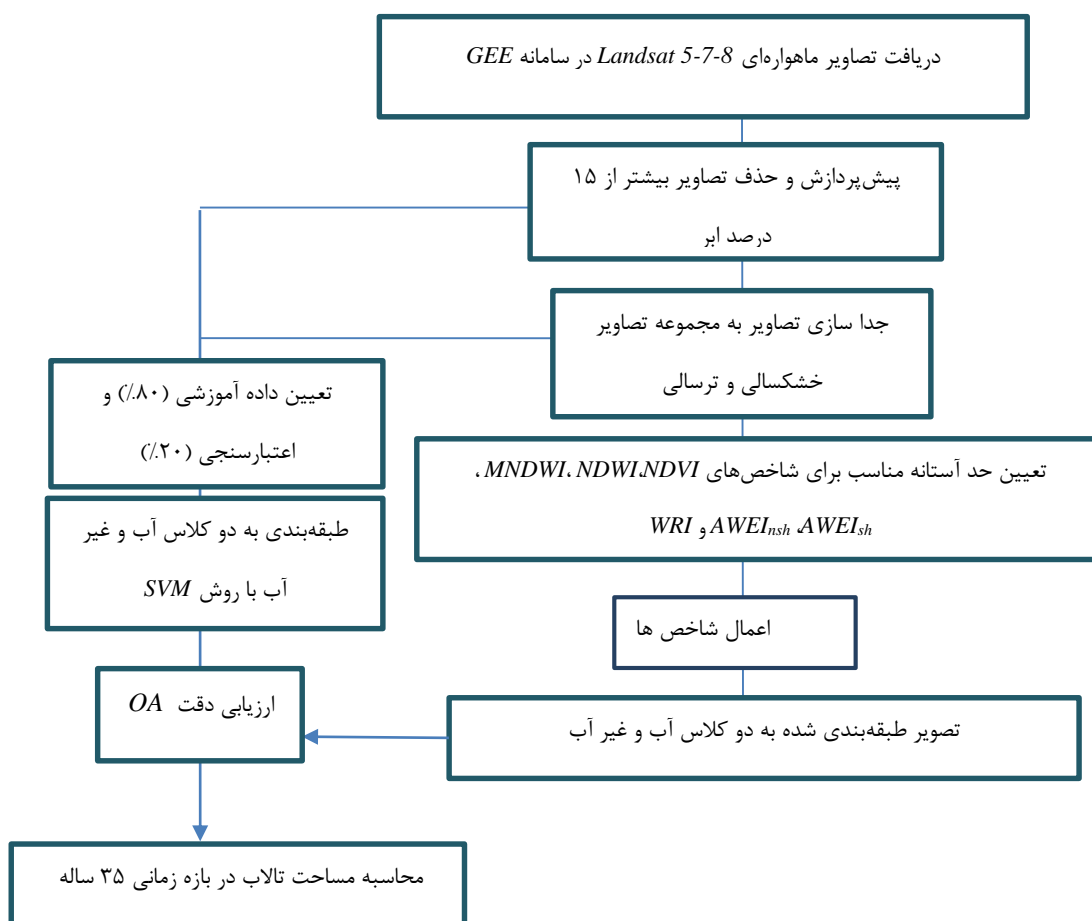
دریافت تصاویر ماهواره‌ای Landsat 5-7-8 در سامانه GEE

پیش‌پردازش و حذف تصاویر بیشتر از ۱۵ درصد ابر

جدا سازی تصاویر به مجموعه تصاویر خشکسالی و ترسالی

تعیین داده آموزشی (۸۰٪) و اعتبارسنجی (۲۰٪)

تعیین حد آستانه مناسب برای شاخص‌های MNDWI، NDWI،NDVI، $AWEI_{sh}$، $AWEI_{nsh}$ و WRI

طبقه‌بندی به دو کلاس آب و غیر آب با روش SVM

اعمال شاخص ها

ارزیابی دقت OA

تصویر طبقه‌بندی شده به دو کلاس آب و غیر آب

محاسبه مساحت تالاب در بازه زمانی ۳۵ ساله